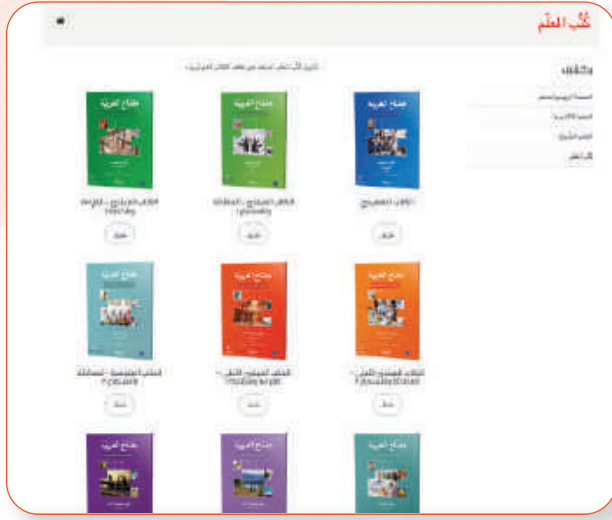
كُتُب العِلْم

مفتاح العربية

مفتاح العربية

مفتاح العربية

الكتاب الأساسي

تحميل

تحميل

تحميل

مفتاح العربية

مفتاح العربية

مفتاح العربية

تحميل

تحميل

تحميل

مفتاح العربية

مفتاح العربية

مفتاح العربية